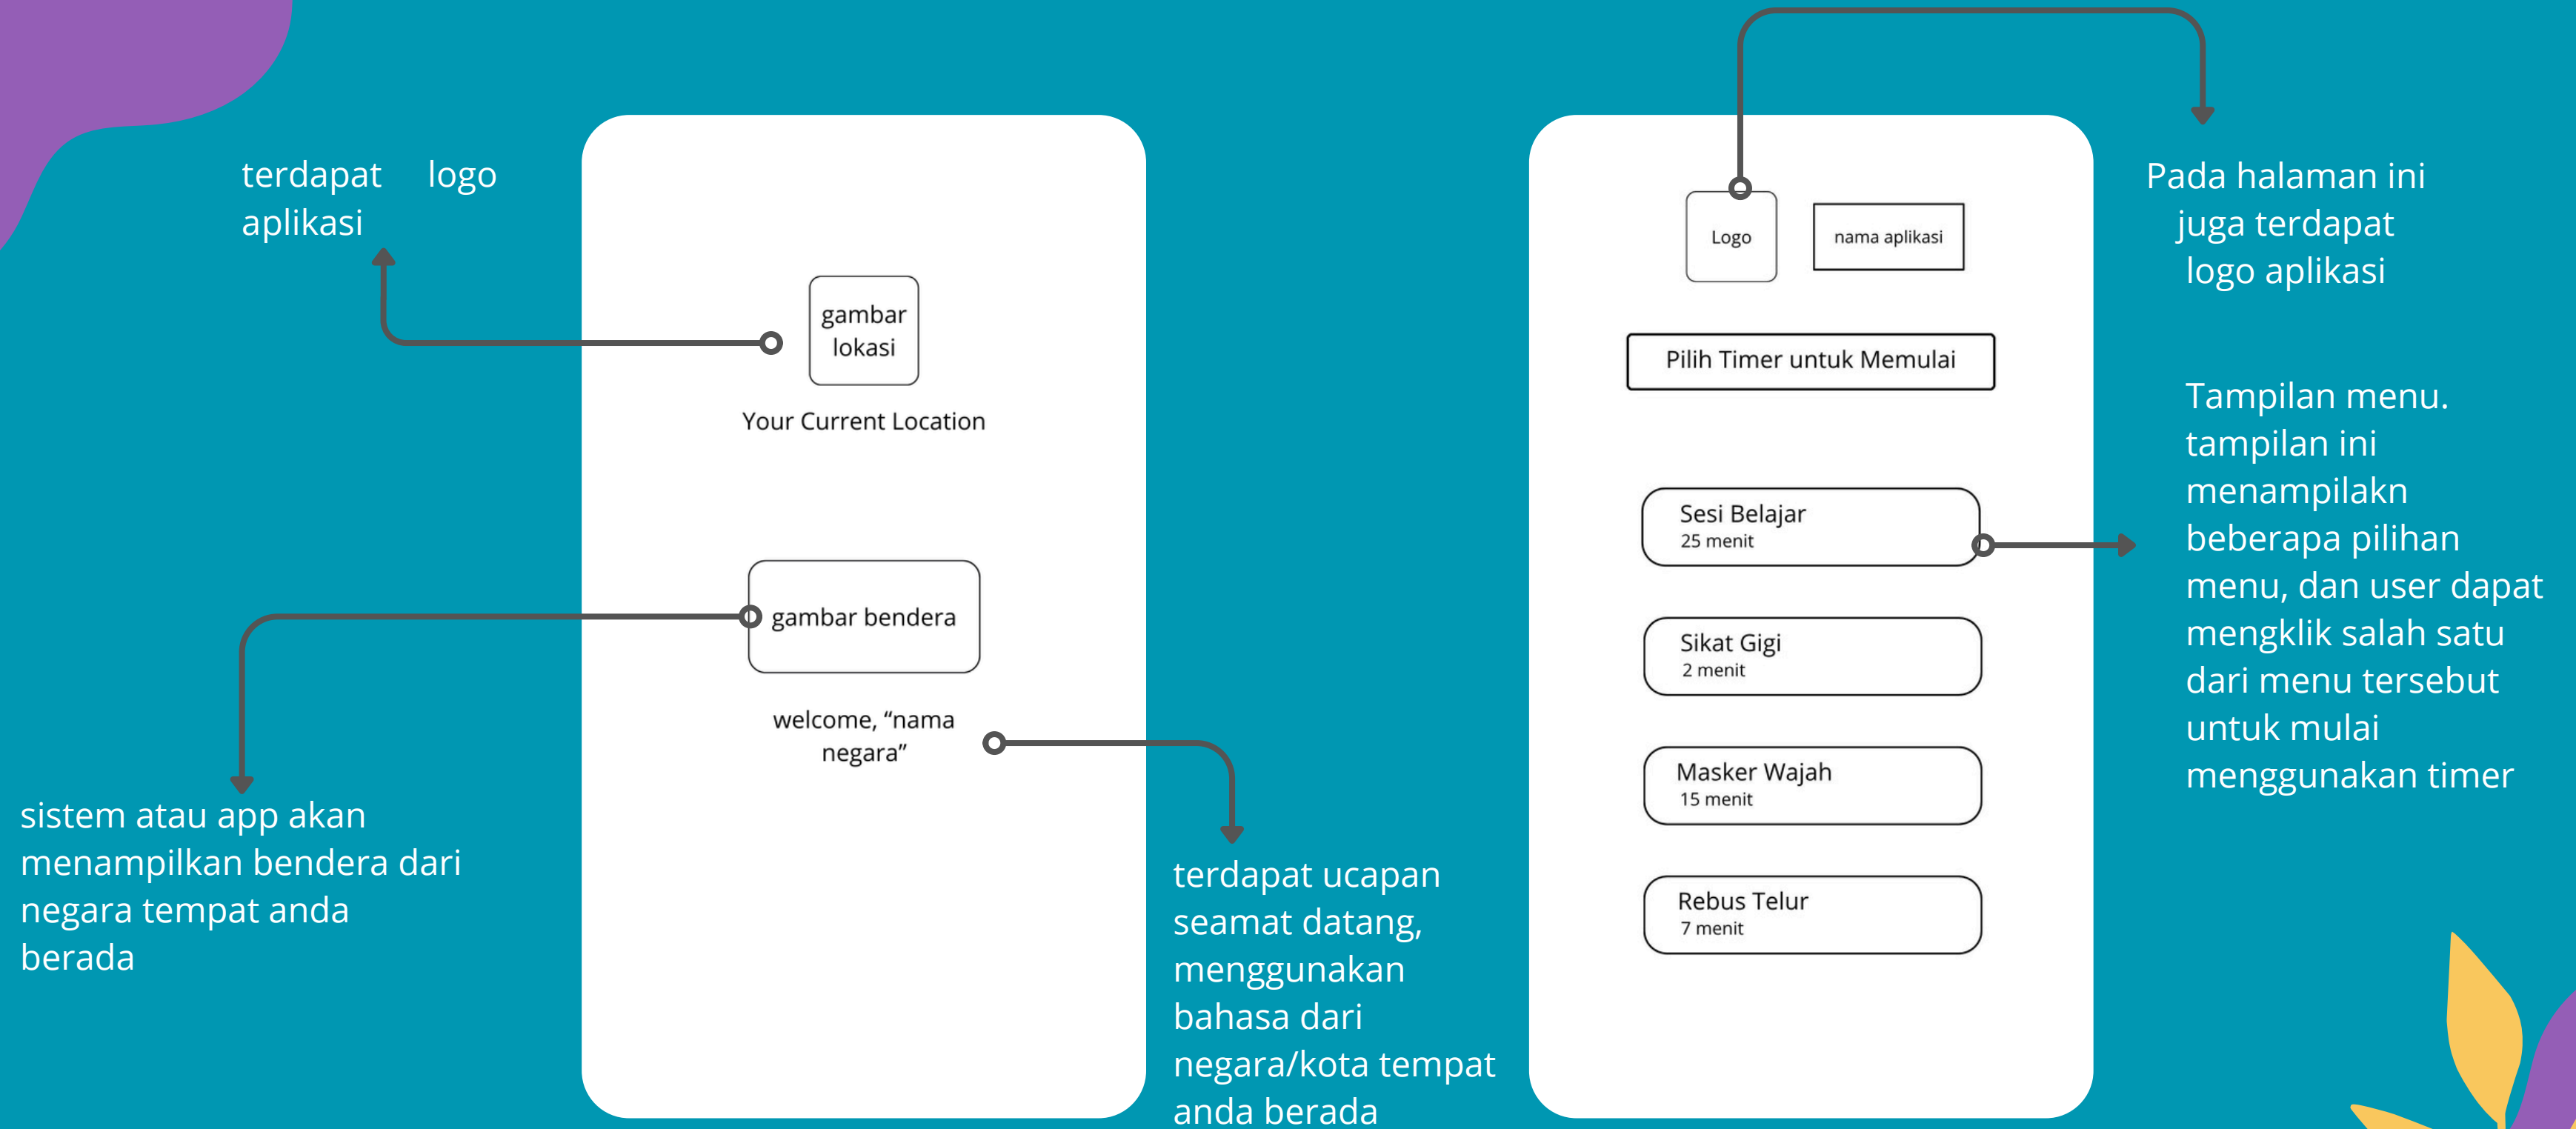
terdapat logo aplikasi

gambar lokasi

Your Current Location

gambar bendera

welcome, “nama negara”

sistem atau app akan menampilkan bendera dari negara tempat anda berada

terdapat ucapan seamat datang, menggunakan bahasa dari negara/kota tempat anda berada

Logo

nama aplikasi

Pilih Timer untuk Memulai

Sesi Belajar
25 menit

Sikat Gigi
2 menit

Masker Wajah
15 menit

Rebus Telur
7 menit

Pada halaman ini juga terdapat logo aplikasi

Tampilan menu. tampilan ini menampilakn beberapa pilihan menu, dan user dapat mengklik salah satu dari menu tersebut untuk mulai menggunakan timer